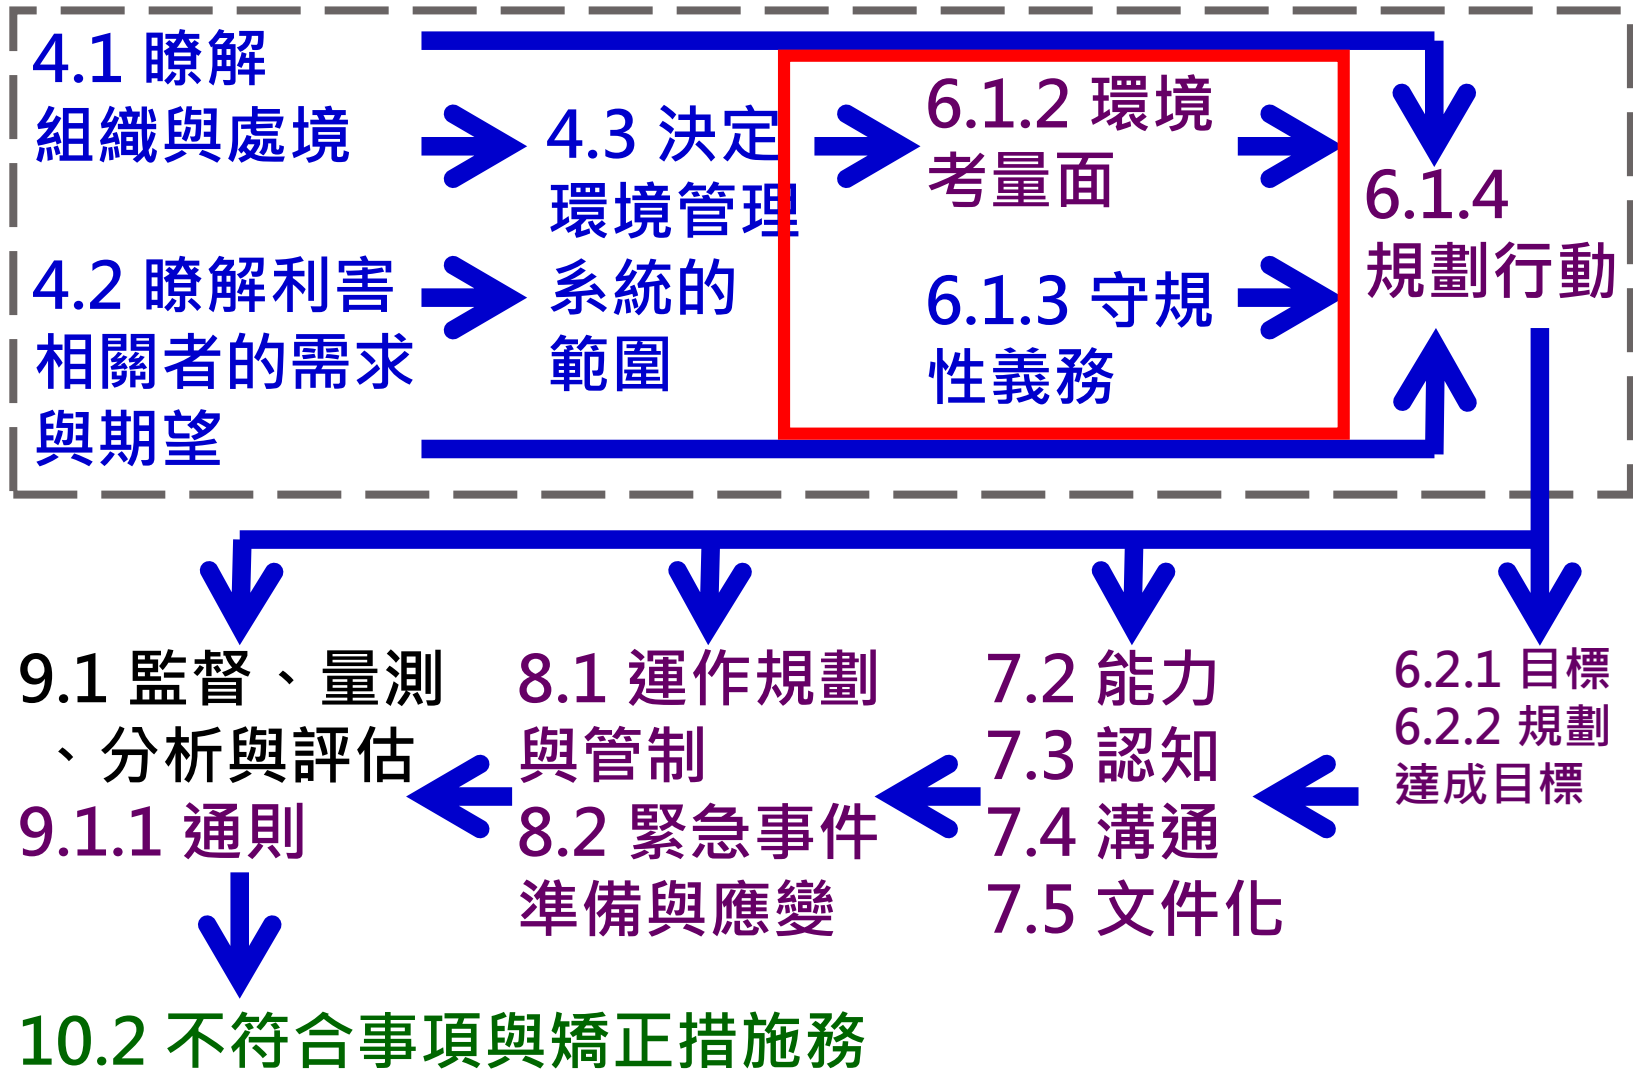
4.1 瞭解組織與處境

4.2 瞭解利害相關者的需求與期望

4.3 決定環境管理系統的範圍

6.1.2 環境考量面

6.1.3 守規性義務

6.1.4 規劃行動

9.1 監督、量測、分析與評估
9.1.1 通則

8.1 運作規劃與管制
8.2 緊急事件準備與應變

7.2 能力
7.3 認知
7.4 溝通
7.5 文件化

6.2.1 目標
6.2.2 規劃達成目標

10.2 不符合事項與矯正措施務